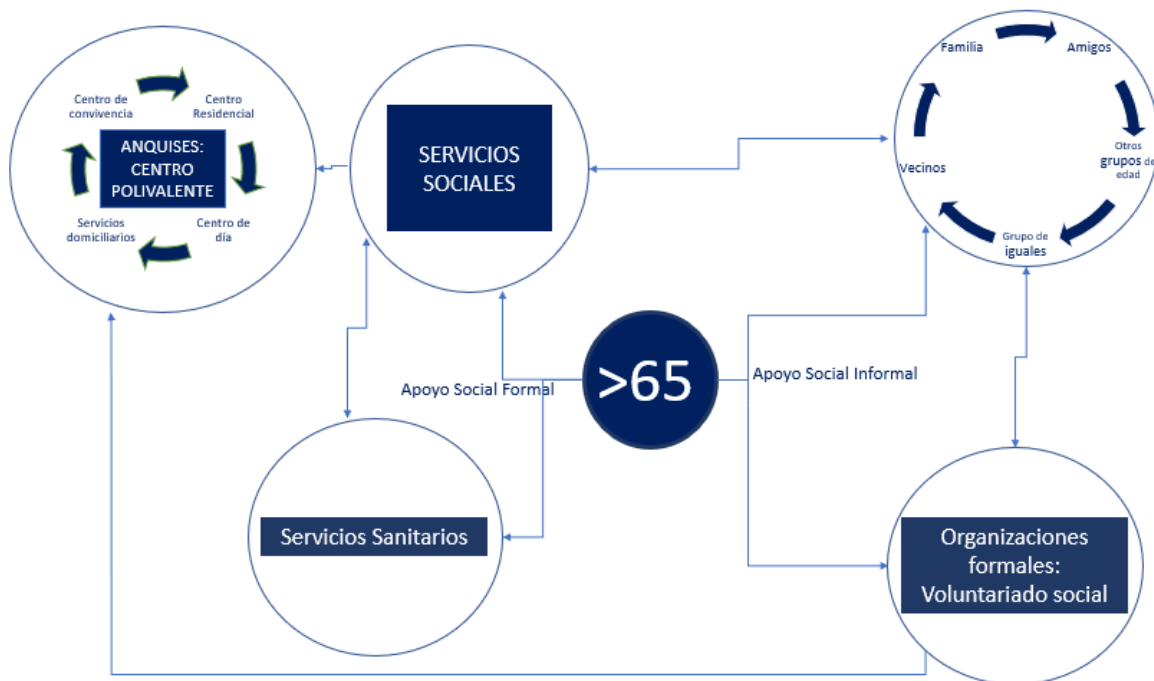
Centro de convivencia

Centro Residencial

ANQUISES: CENTRO POLIVALENTE

Servicios domiciliarios

Centro de día

SERVICIOS SOCIALES

Familia

Amigos

Otros grupos de edad

Vecinos

Grupo de iguales

Apoyo Social Formal

>65

Apoyo Social Informal

Servicios Sanitarios

Organizaciones formales: Voluntariado social